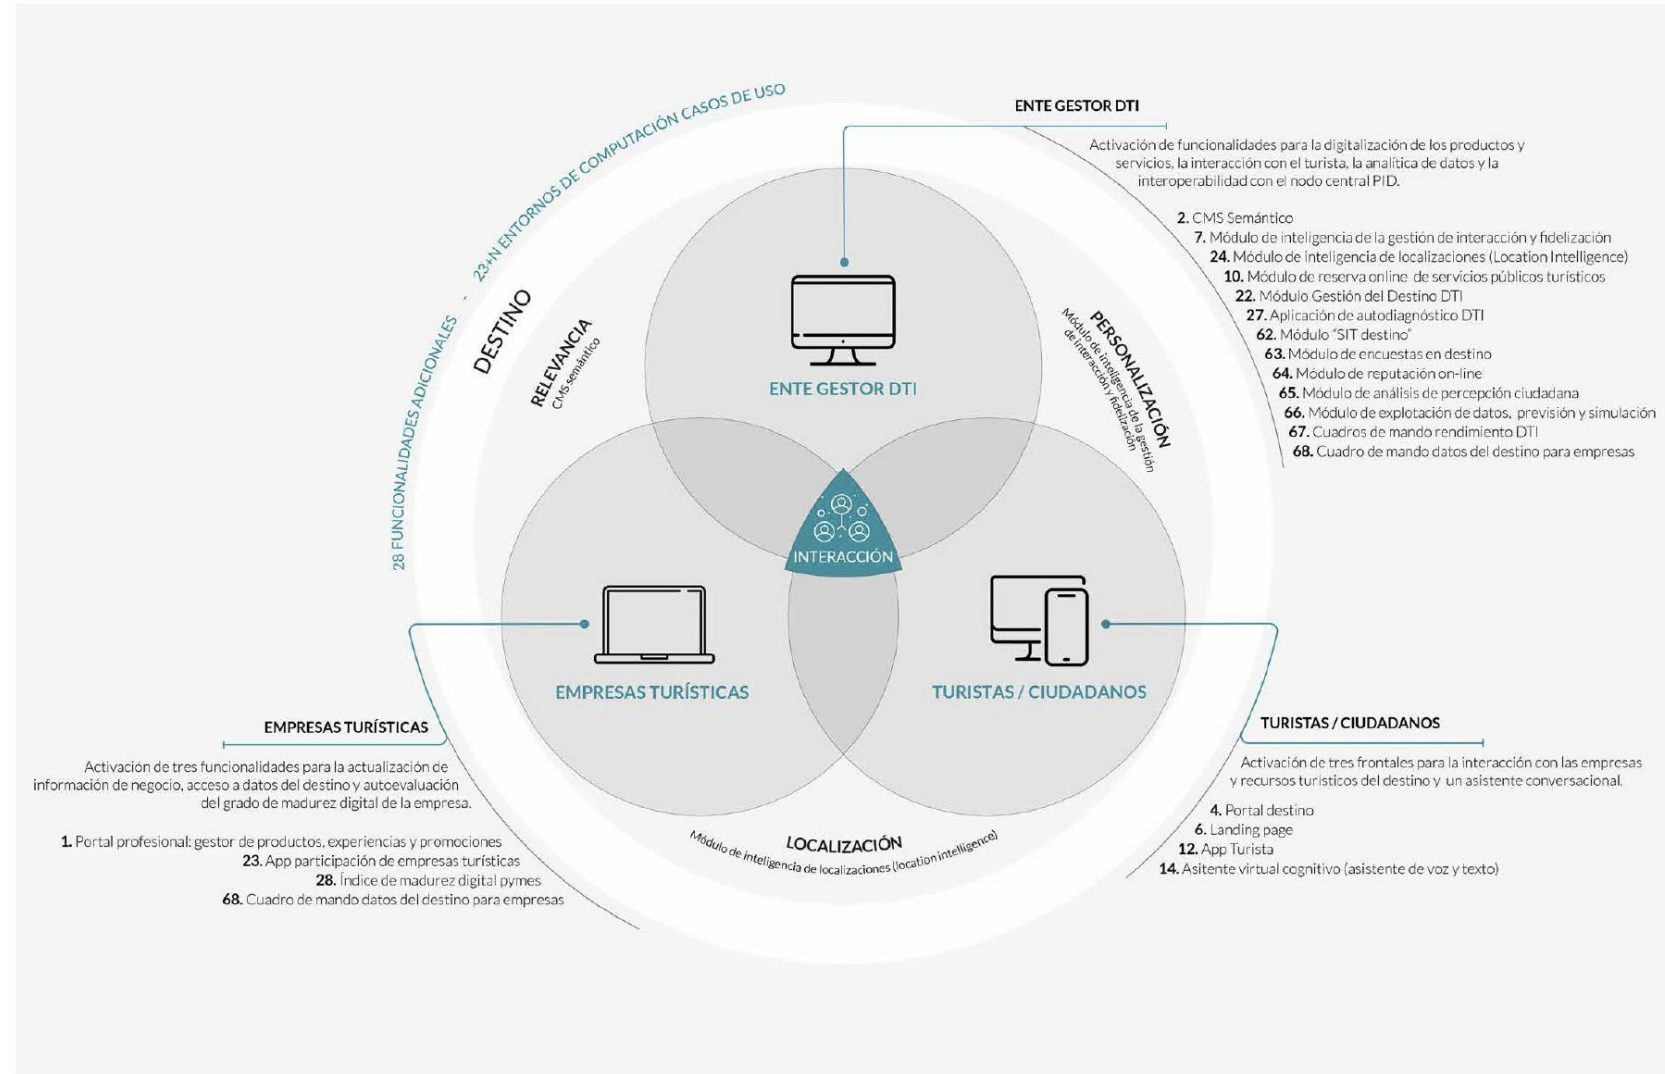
28 FUNCIONALIDADES ADICIONALES - 23+N ENTORNOS DE COMPUTACIÓN CASOS DE USO

DESTINO

ENTE GESTOR DTI

Activación de funcionalidades para la digitalización de los productos y servicios, la interacción con el turista, la analítica de datos y la interoperabilidad con el nodo central PID.

**2.** CMS Semántico
**7.** Módulo de inteligencia de la gestión de interacción y fidelización
**24.** Módulo de inteligencia de localizaciones (Location Intelligence)
**10.** Módulo de reserva online de servicios públicos turísticos
**22.** Módulo Gestión del Destino DTI
**27.** Aplicación de autodiagnóstico DTI
**62.** Módulo "SIT destino"
**63.** Módulo de encuestas en destino
**64.** Módulo de reputación on-line
**65.** Módulo de análisis de percepción ciudadana
**66.** Módulo de explotación de datos, previsión y simulación
**67.** Cuadros de mando rendimiento DTI
**68.** Cuadro de mando datos del destino para empresas

RELEVANCIA
CMS semántico

PERSONALIZACIÓN
Módulo de inteligencia de la gestión de interacción y fidelización

ENTE GESTOR DTI

INTERACCIÓN

EMPRESAS TURÍSTICAS

TURISTAS / CIUDADANOS

EMPRESAS TURÍSTICAS

Activación de tres funcionalidades para la actualización de información de negocio, acceso a datos del destino y autoevaluación del grado de madurez digital de la empresa.

**1.** Portal profesional: gestor de productos, experiencias y promociones
**23.** App participación de empresas turísticas
**28.** Índice de madurez digital pymes
**68.** Cuadro de mando datos del destino para empresas

LOCALIZACIÓN
Módulo de inteligencia de localizaciones (location intelligence)

TURISTAS / CIUDADANOS

Activación de tres frontales para la interacción con las empresas y recursos turísticos del destino y un asistente conversacional.

**4.** Portal destino
**6.** Landing page
**12.** App Turista
**14.** Asitente virtual cognitivo (asistente de voz y texto)